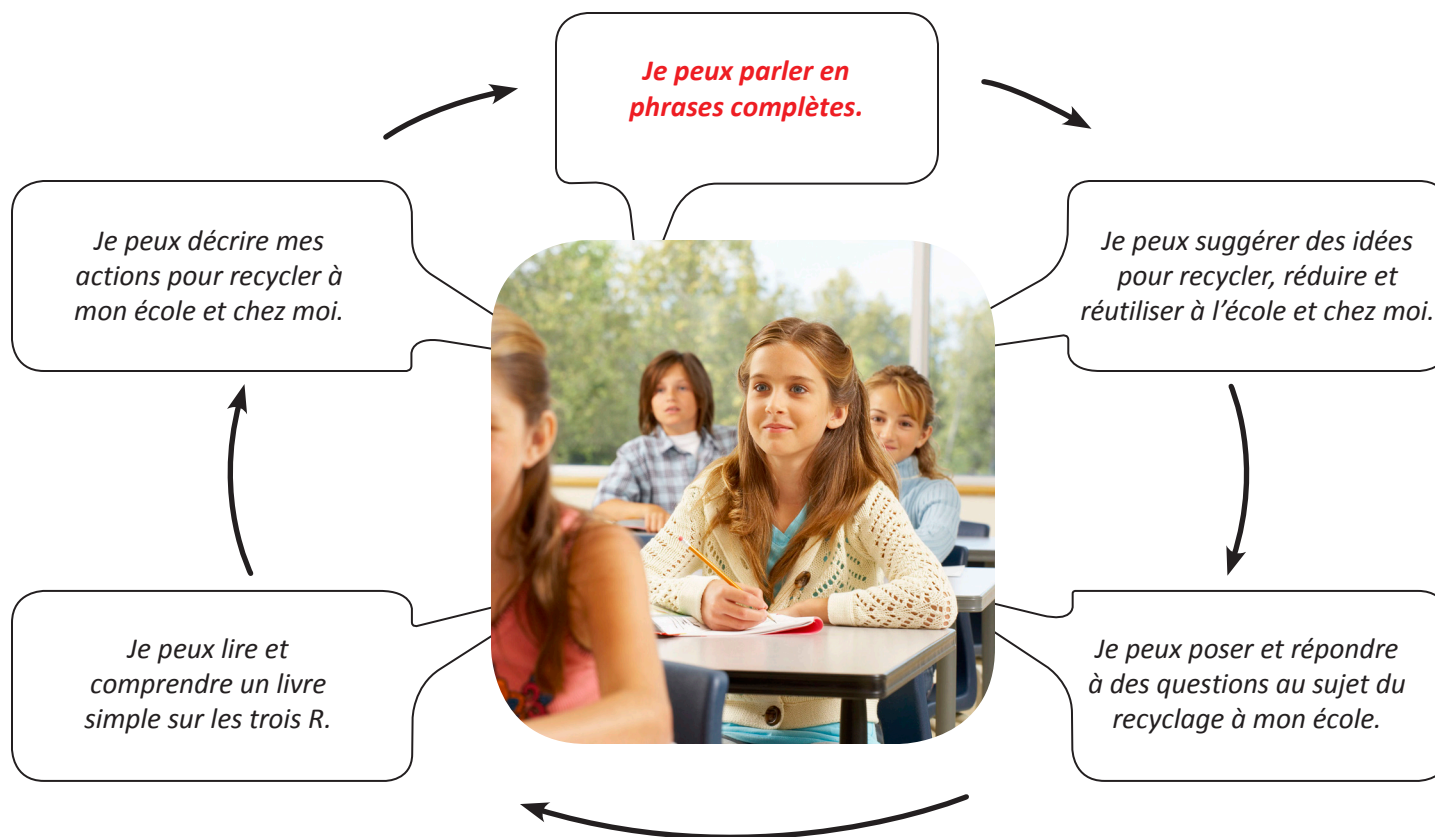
Je peux parler en phrases complètes.

Je peux suggérer des idées pour recycler, réduire et réutiliser à l'école et chez moi.

Je peux poser et répondre à des questions au sujet du recyclage à mon école.

Je peux lire et comprendre un livre simple sur les trois R.

Je peux décrire mes actions pour recycler à mon école et chez moi.